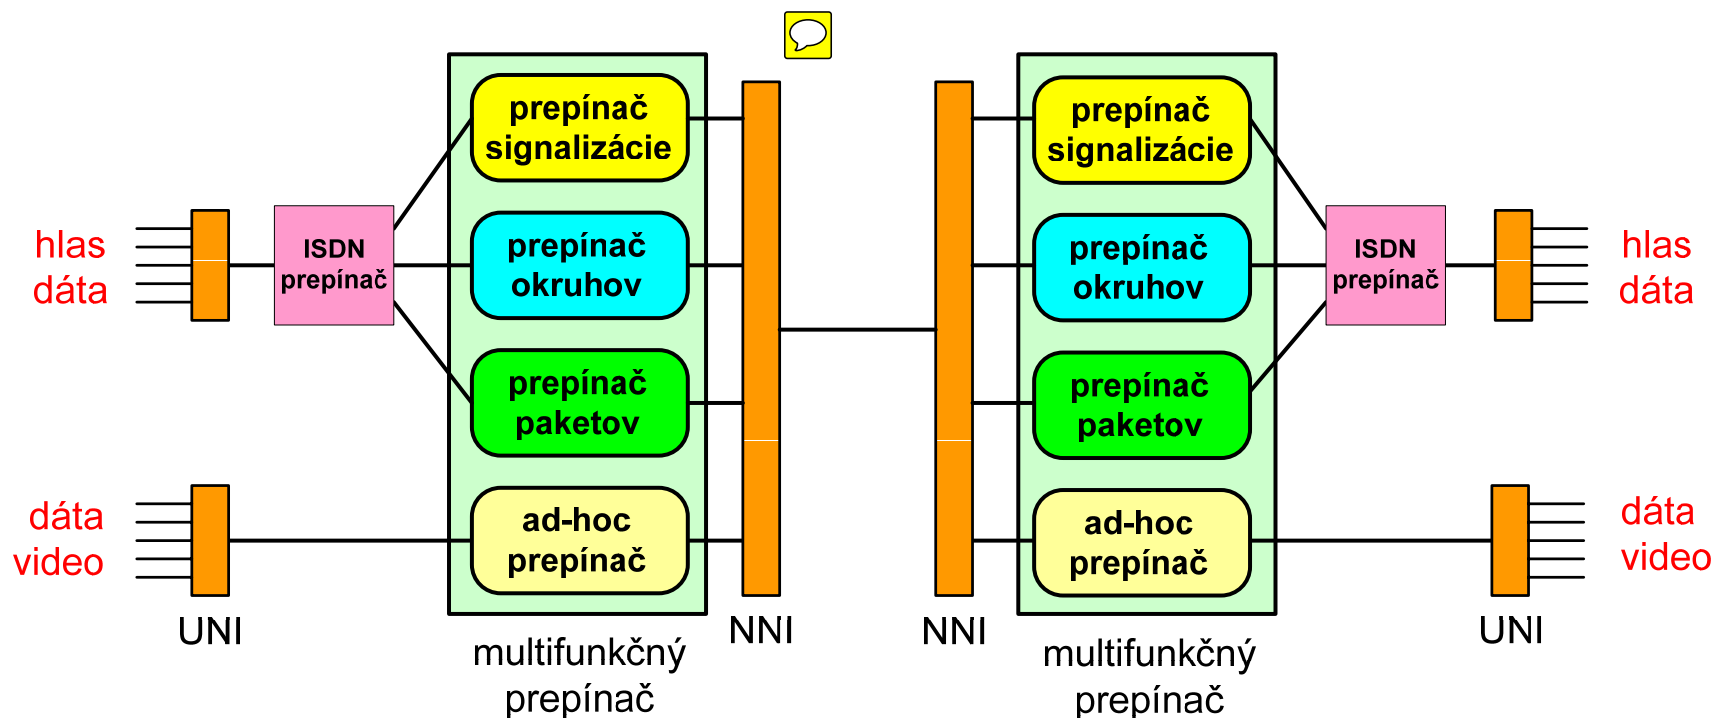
hlas
dáta

ISDN
prepínač

prepínač
signalizácie

prepínač
okruhov

prepínač
paketov

ad-hoc
prepínač

dáta
video

UNI

multifunkčný
prepínač

NNI

NNI

prepínač
signalizácie

prepínač
okruhov

prepínač
paketov

ad-hoc
prepínač

multifunkčný
prepínač

ISDN
prepínač

hlas
dáta

dáta
video

UNI